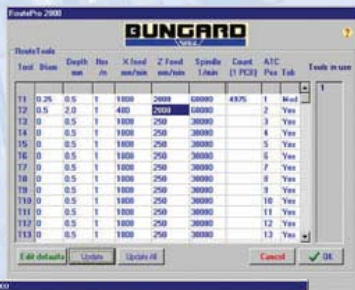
RoutePro 2000

BUNGARD

RouteTools

| Tool | Diam | Depth mm | No /n | X feed mm/min | Z Feed mm/min | Spindle 1/min | Count [1 PCB] | ATC Pos | Use Tab |
|---|---|---|---|---|---|---|---|---|---|
| T1 | 0.25 | 0.5 | 1 | 1000 | 2000 | 60000 | 4975 | 1 | Mod |
| T2 | 0.5 | 2.0 | 1 | 400 | 2000 | 60000 | | 2 | Yes |
| T3 | 0 | 0.5 | 1 | 1000 | 250 | 30000 | | 3 | Yes |
| T4 | 0 | 0.5 | 1 | 1000 | 250 | 30000 | | 4 | Yes |
| T5 | 0 | 0.5 | 1 | 1000 | 250 | 30000 | | 5 | Yes |
| T6 | 0 | 0.5 | 1 | 1000 | 250 | 30000 | | 6 | Yes |
| T7 | 0 | 0.5 | 1 | 1000 | 250 | 30000 | | 7 | Yes |
| T8 | 0 | 0.5 | 1 | 1000 | 250 | 30000 | | 8 | Yes |
| T9 | 0 | 0.5 | 1 | 1000 | 250 | 30000 | | 9 | Yes |
| T10 | 0 | 0.5 | 1 | 1000 | 250 | 30000 | | 10 | Yes |
| T11 | 0 | 0.5 | 1 | 1000 | 250 | 30000 | | 11 | Yes |
| T12 | 0 | 0.5 | 1 | 1000 | 250 | 30000 | | 12 | Yes |
| T13 | 0 | 0.5 | 1 | 1000 | 250 | 30000 | | 13 | Yes |

Tools in use
1

Edit defaults | Update | Update All | Cancel | OK